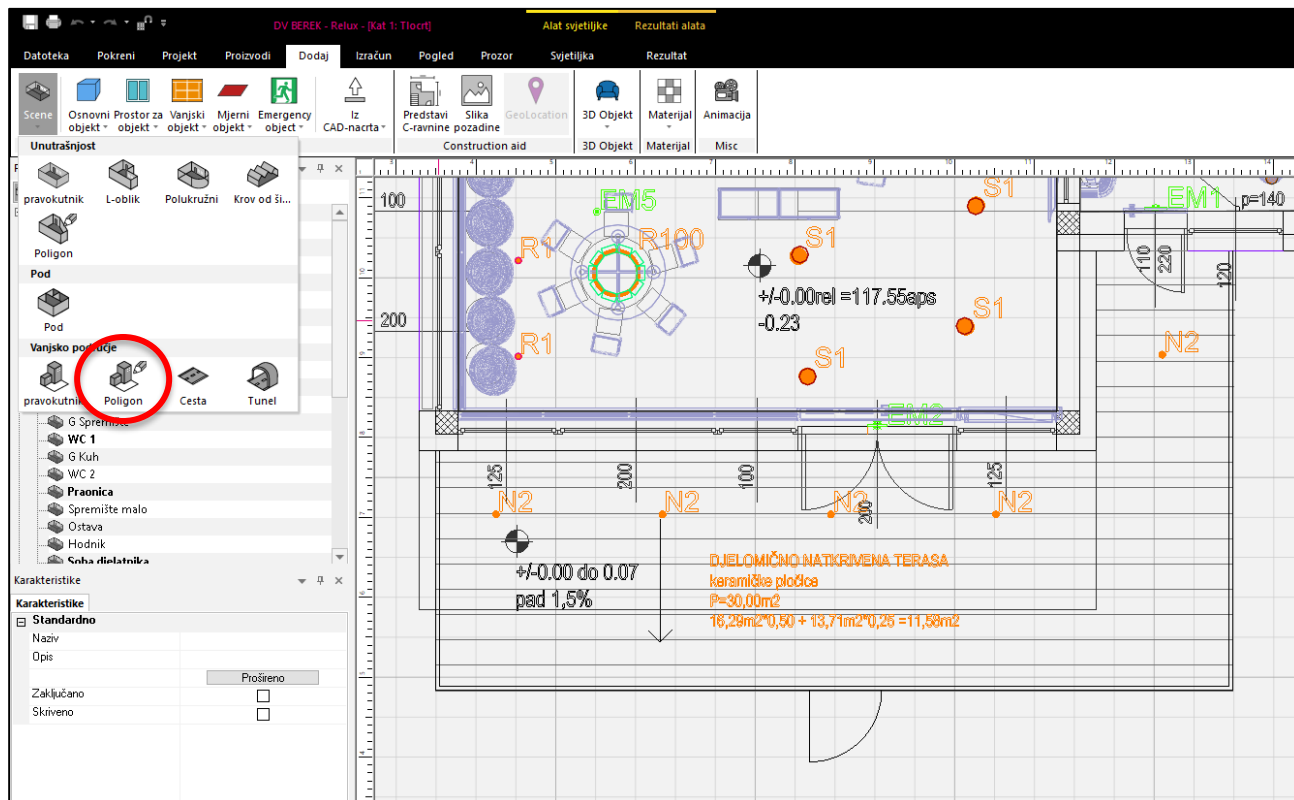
DV BEREK - Relux - [Kat 1: Tlocrt]
Alat svjetiljke
Rezultati alata

Datoteka
Pokreni
Projekt
Proizvodi
Dodaj
Izračun
Pogled
Prozor
Svjetiljka
Rezultat

Scene
Osnovni objekt
Prostor za objekt
Vanjski objekt
Mjerni objekt
Emergency object
Iz CAD-nacrta
Predstavi C-ravnine
Slika pozadine
GeoLocation
Construction aid
3D Objekt
3D Objekt
Materijal
Materijal
Animacija
Misc

Unutrašnjost
pravokutnik
L-oblik
Polukružni
Krov od ši...
Poligon
Pod
Pod
Vanjsko područje
pravokutnik
Poligon
Cesta
Tunel

G Spremište
WC 1
G Kuh
WC 2
Praonica
Spremište malo
Ostava
Hodnik
Soba djelatnika

Karakteristike
Karakteristike
Standardno
Naziv
Opis
Prošireno
Zaključano
Skriveno

100
200
EM5
R1
R100
R1
S1
S1
S1
S1
EM1
p=140
110
220
120
N2
+/-0.00rel =117.55aps
-0.23
EM2
125
200
100
125
N2
N2
N2
N2
200
+/-0.00 do 0.07
pad 1,5%
DJELOMIČNO NATKRIVENA TERASA
keramičke pločice
P=30,00m2
16,29m2*0,50 + 13,71m2*0,25 =11,58m2